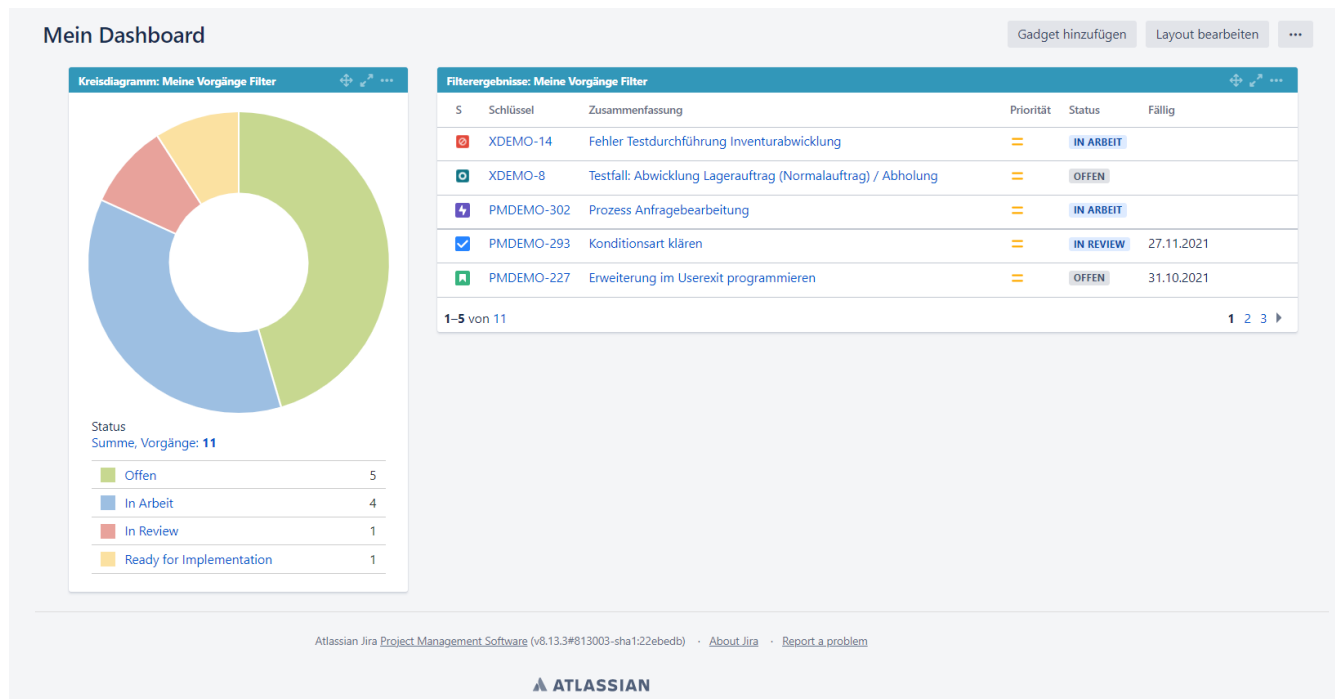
Mein Dashboard

Gadget hinzufügen Layout bearbeiten ···

Kreisdiagramm: Meine Vorgänge Filter

Status
Summe, Vorgänge: 11

| | |
|---|---|
| Offen | 5 |
| In Arbeit | 4 |
| In Review | 1 |
| Ready for Implementation | 1 |

Filterergebnisse: Meine Vorgänge Filter

| S | Schlüssel | Zusammenfassung | Priorität | Status | Fällig |
|---|---|---|---|---|---|
| | XDEMO-14 | Fehler Testdurchführung Inventurabwicklung | = | IN ARBEIT | |
| | XDEMO-8 | Testfall: Abwicklung Lagerauftrag (Normalauftrag) / Abholung | = | OFFEN | |
| | PMDEMO-302 | Prozess Anfragebearbeitung | = | IN ARBEIT | |
| | PMDEMO-293 | Konditionsart klären | = | IN REVIEW | 27.11.2021 |
| | PMDEMO-227 | Erweiterung im Userexit programmieren | = | OFFEN | 31.10.2021 |

1–5 von 11

1 2 3

Atlassian Jira Project Management Software (v8.13.3#813003-sha1:22ebedb) · About Jira · Report a problem

ATLASSIAN